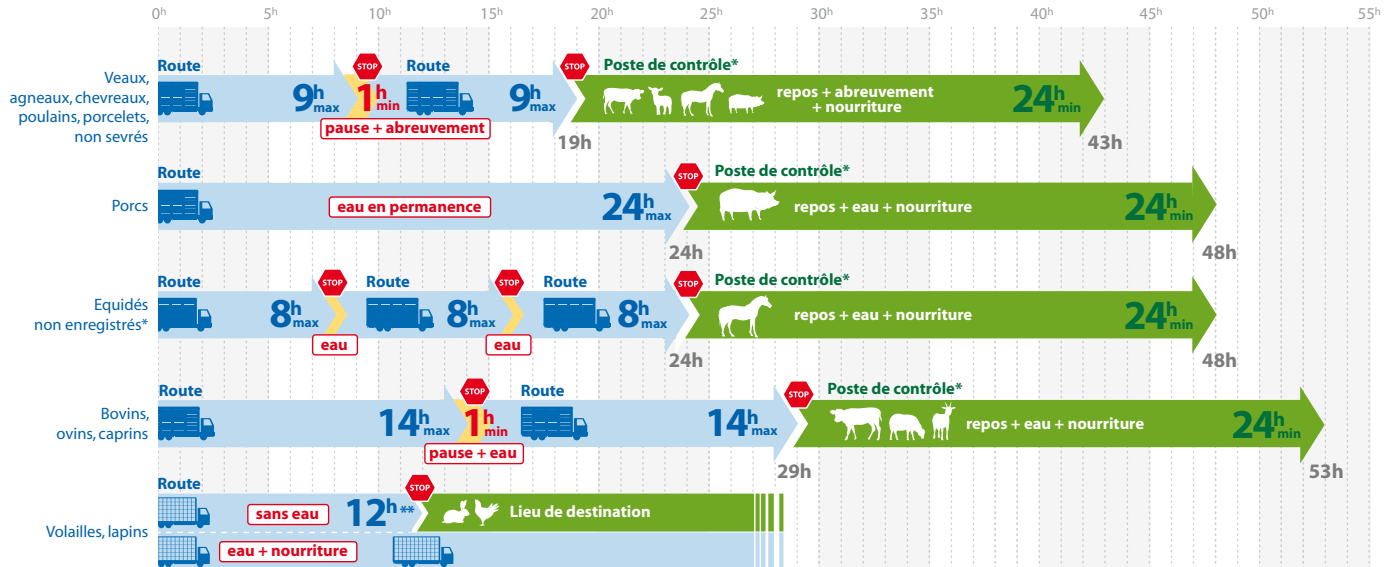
0h 5h 10h 15h 20h 25h 30h 35h 40h 45h 50h 55h

Veaux, agneaux, chevreaux, poulains, porcelets, non sevrés

Route $9^h_{max}$ STOP $1^h_{min}$ Route $9^h_{max}$ STOP Poste de contrôle* repos + abreuvement + nourriture $24^h_{min}$

pause + abreuvement

19h 43h

Porcs

Route eau en permanence $24^h_{max}$ STOP Poste de contrôle* repos + eau + nourriture $24^h_{min}$

24h 48h

Equidés non enregistrés*

Route $8^h_{max}$ STOP Route $8^h_{max}$ STOP Route $8^h_{max}$ STOP Poste de contrôle* repos + eau + nourriture $24^h_{min}$

eau eau

24h 48h

Bovins, ovins, caprins

Route $14^h_{max}$ STOP $1^h_{min}$ Route $14^h_{max}$ STOP Poste de contrôle* repos + eau + nourriture $24^h_{min}$

pause + eau

29h 53h

Volailles, lapins

Route sans eau $12^{h**}$ STOP Lieu de destination

eau + nourriture